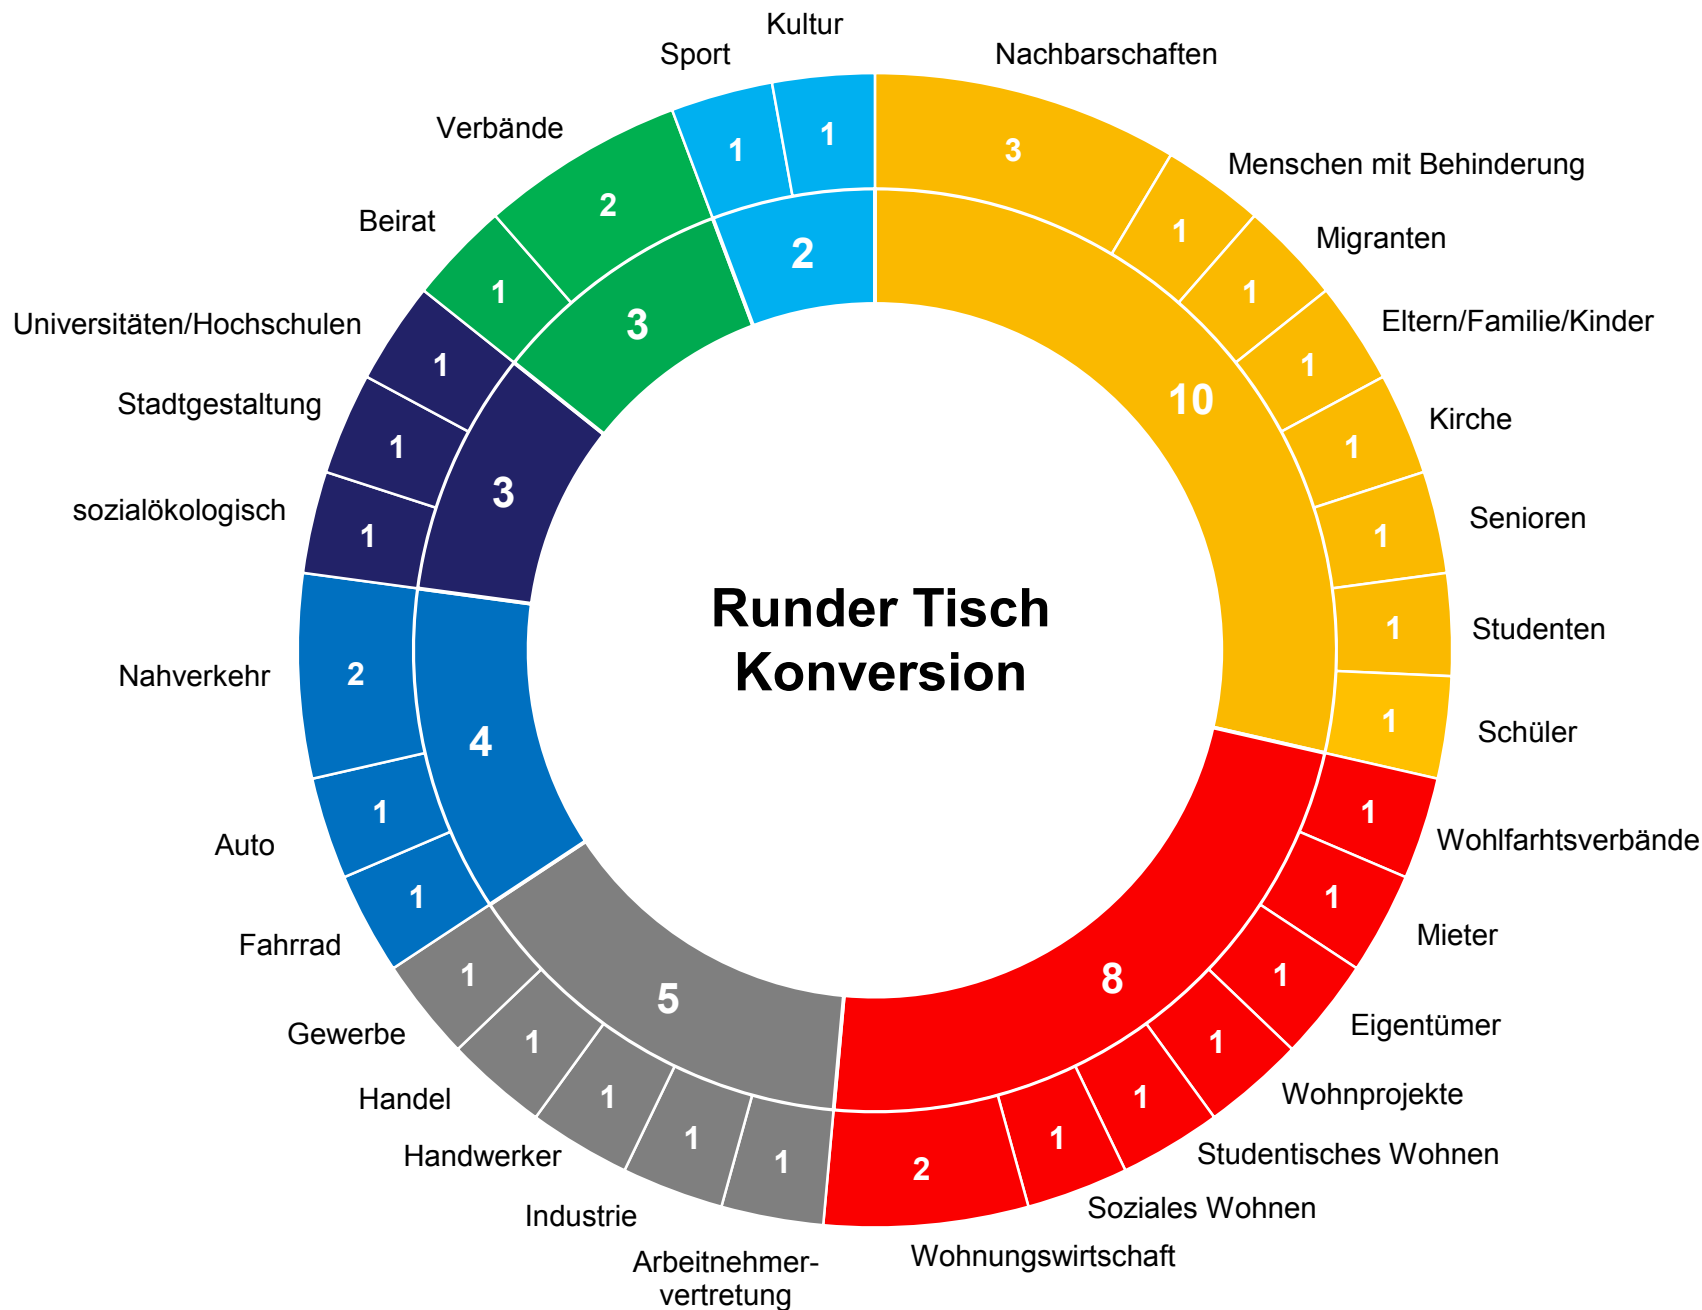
Runder Tisch Konversion

Kultur
1
Sport
1
2
Nachbarschaften
3
Menschen mit Behinderung
1
Migranten
1
Eltern/Familie/Kinder
1
Kirche
1
Senioren
1
Studenten
1
Schüler
1
10
Wohlfahrtsverbände
1
Mieter
1
Eigentümer
1
Wohnprojekte
1
Studentisches Wohnen
1
Soziales Wohnen
1
Wohnungswirtschaft
2
8
Arbeitnehmervertretung
1
Industrie
1
Handwerker
1
Handel
1
Gewerbe
1
5
Fahrrad
1
Auto
1
Nahverkehr
2
4
sozialökologisch
1
Stadtgestaltung
1
Universitäten/Hochschulen
1
3
Beirat
1
Verbände
2
3